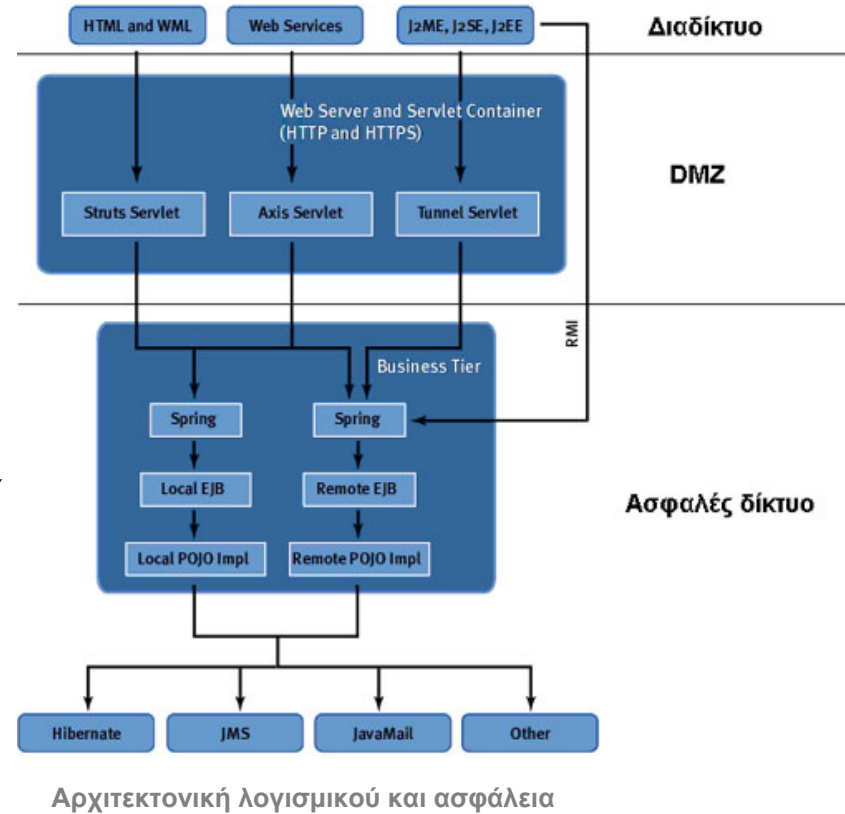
HTML and WML

Web Services

J2ME, J2SE, J2EE

Διαδίκτυο

Web Server and Servlet Container (HTTP and HTTPS)

DMZ

Struts Servlet

Axis Servlet

Tunnel Servlet

RMI

Business Tier

Spring

Spring

Local EJB

Remote EJB

Ασφαλές δίκτυο

Local POJO Impl

Remote POJO Impl

Hibernate

JMS

JavaMail

Other

Αρχιτεκτονική λογισμικού και ασφάλεια